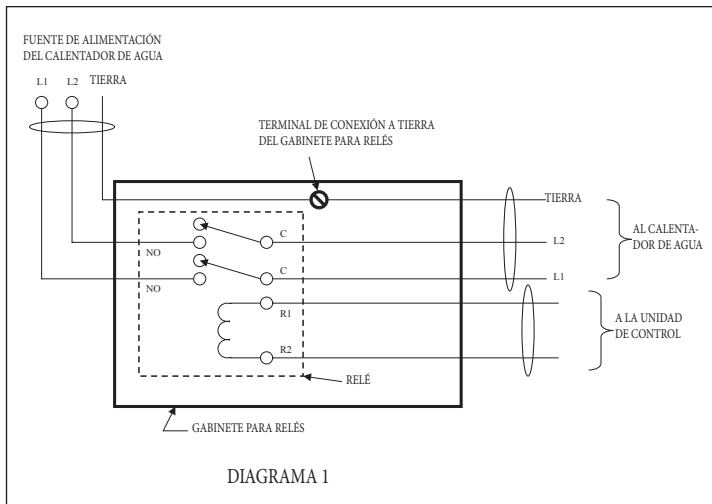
FUENTE DE ALIMENTACIÓN DEL CALENTADOR DE AGUA

L1 L2 TIERRA

TERMINAL DE CONEXIÓN A TIERRA DEL GABINETE PARA RELÉS

TIERRA

C

NO

L2

AL CALENTADOR DE AGUA

C

NO

L1

R1

R2

A LA UNIDAD DE CONTROL

RELÉ

GABINETE PARA RELÉS

DIAGRAMA 1